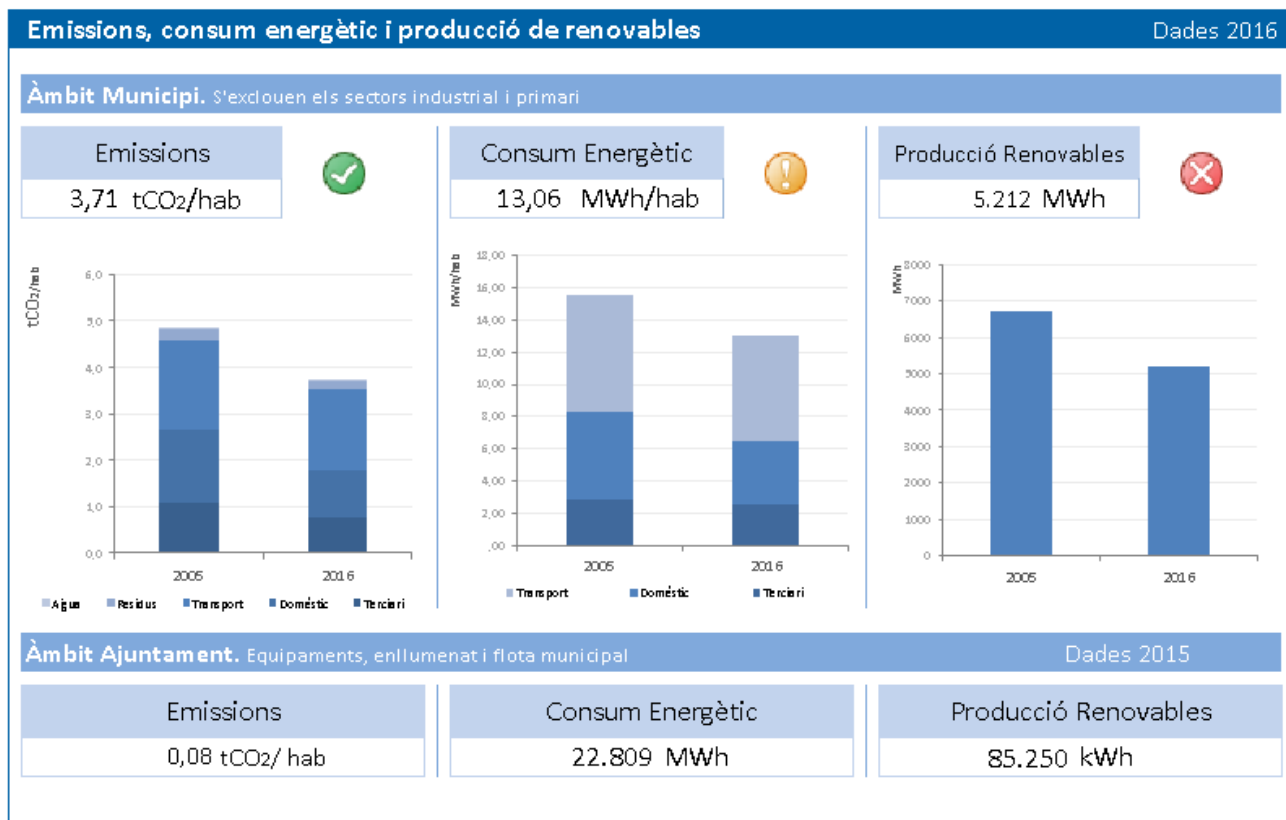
Emissions, consum energètic i producció de renovables

Dades 2016

Àmbit Municipi. S'exclouen els sectors industrial i primari

| Emissions |
|---|
| 3,71 $tCO_2$/hab |

| Consum Energètic |
|---|
| 13,06 MWh/hab |

| Producció Renovables |
|---|
| 5.212 MWh |

$tCO_2$/hab

6,0
5,0
4,0
3,0
2,0
1,0
0,0

2005
2016

Aigua
Residus
Transport
Domèstic
Terciari

MWh/hab

18,00
16,00
14,00
12,00
10,00
8,00
6,00
4,00
2,00
,00

2005
2016

Transport
Domèstic
Terciari

MWh

8000
7000
6000
5000
4000
3000
2000
1000
0

2005
2016

Àmbit Ajuntament. Equipaments, enllumenat i flota municipal

Dades 2015

| Emissions |
|---|
| 0,08 $tCO_2$/ hab |

| Consum Energètic |
|---|
| 22.809 MWh |

| Producció Renovables |
|---|
| 85.250 kWh |